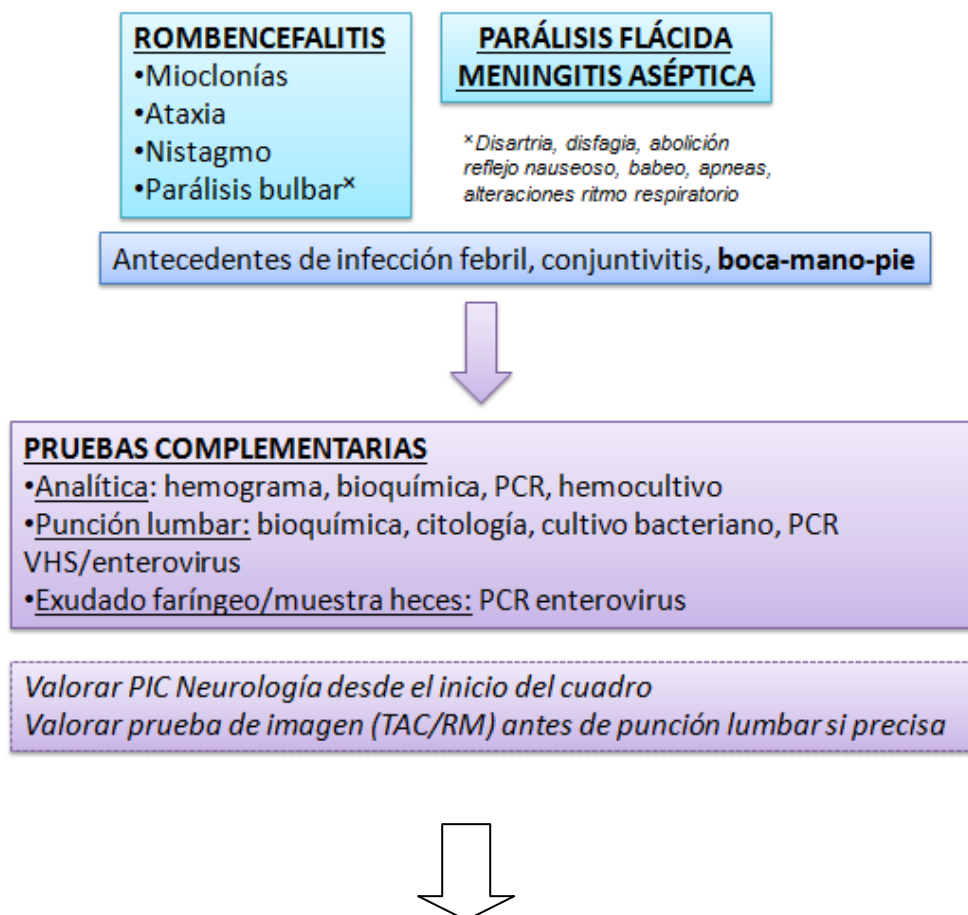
ROMBENCEFALITIS
•Mioclonías
•Ataxia
•Nistagmo
•Parálisis bulbar×

PARÁLISIS FLÁCIDA
MENINGITIS ASÉPTICA

×Disartria, disfagia, abolición reflejo nauseoso, babeo, apneas, alteraciones ritmo respiratorio

Antecedentes de infección febril, conjuntivitis, boca-mano-pie

PRUEBAS COMPLEMENTARIAS
•Analítica: hemograma, bioquímica, PCR, hemocultivo
•Punción lumbar: bioquímica, citología, cultivo bacteriano, PCR VHS/enterovirus
•Exudado faríngeo/muestra heces: PCR enterovirus

Valorar PIC Neurología desde el inicio del cuadro
Valorar prueba de imagen (TAC/RM) antes de punción lumbar si precisa